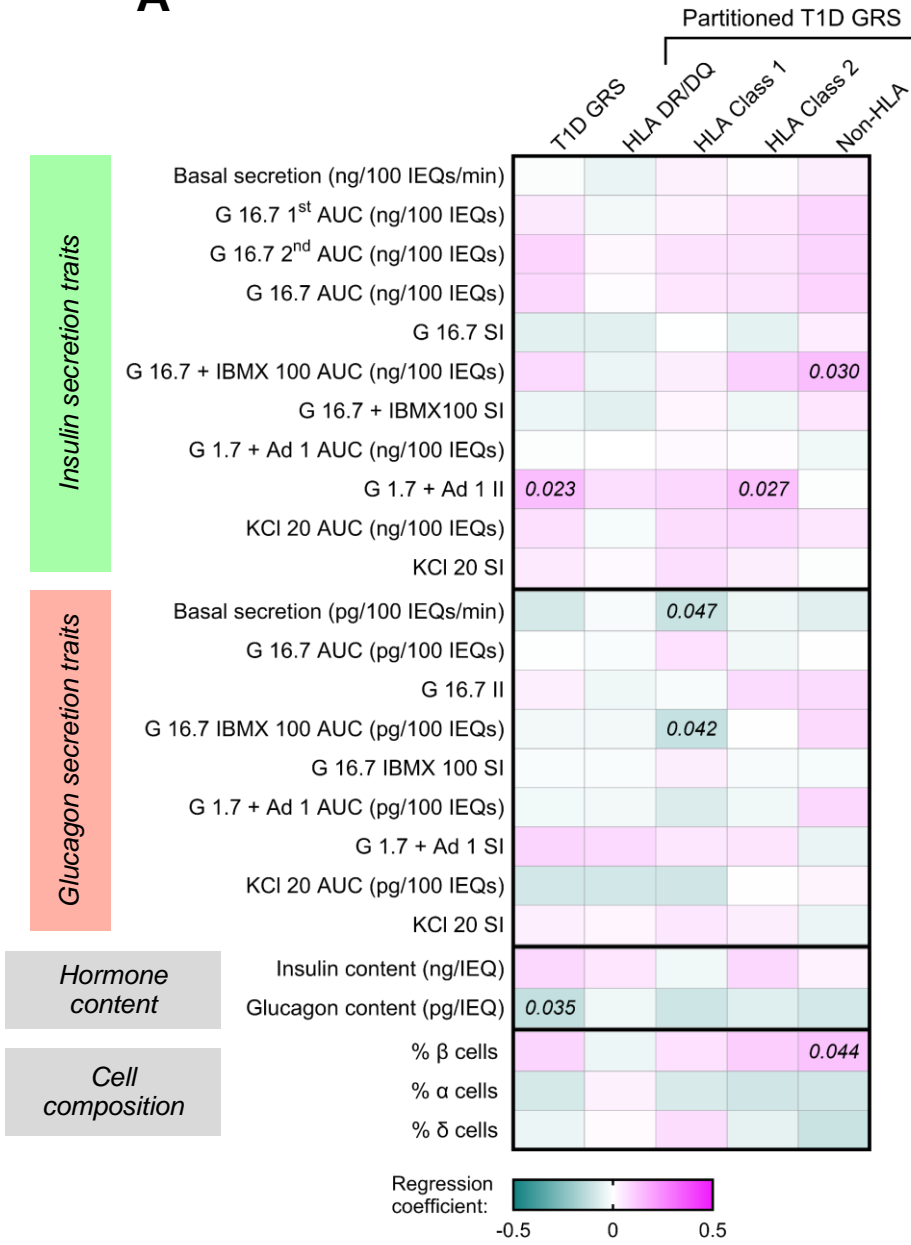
A

Partitioned T1D GRS

| | T1D GRS | HLA DR/DQ | HLA Class 1 | HLA Class 2 | Non-HLA |
|---|---|---|---|---|---|
| Basal secretion (ng/100 IEQs/min) | | | | | |
| G 16.7 1$^{st}$ AUC (ng/100 IEQs) | | | | | |
| G 16.7 2$^{nd}$ AUC (ng/100 IEQs) | | | | | |
| G 16.7 AUC (ng/100 IEQs) | | | | | |
| G 16.7 SI | | | | | |
| G 16.7 + IBMX 100 AUC (ng/100 IEQs) | | | | | 0.030 |
| G 16.7 + IBMX100 SI | | | | | |
| G 1.7 + Ad 1 AUC (ng/100 IEQs) | | | | | |
| G 1.7 + Ad 1 II | 0.023 | | | 0.027 | |
| KCl 20 AUC (ng/100 IEQs) | | | | | |
| KCl 20 SI | | | | | |
| Basal secretion (pg/100 IEQs/min) | | | 0.047 | | |
| G 16.7 AUC (pg/100 IEQs) | | | | | |
| G 16.7 II | | | | | |
| G 16.7 IBMX 100 AUC (pg/100 IEQs) | | | 0.042 | | |
| G 16.7 IBMX 100 SI | | | | | |
| G 1.7 + Ad 1 AUC (pg/100 IEQs) | | | | | |
| G 1.7 + Ad 1 SI | | | | | |
| KCl 20 AUC (pg/100 IEQs) | | | | | |
| KCl 20 SI | | | | | |
| Insulin content (ng/IEQ) | | | | | |
| Glucagon content (pg/IEQ) | 0.035 | | | | |
| % β cells | | | | | 0.044 |
| % α cells | | | | | |
| % δ cells | | | | | |

Insulin secretion traits

Glucagon secretion traits

Hormone content

Cell composition

Regression coefficient:
-0.5 0 0.5